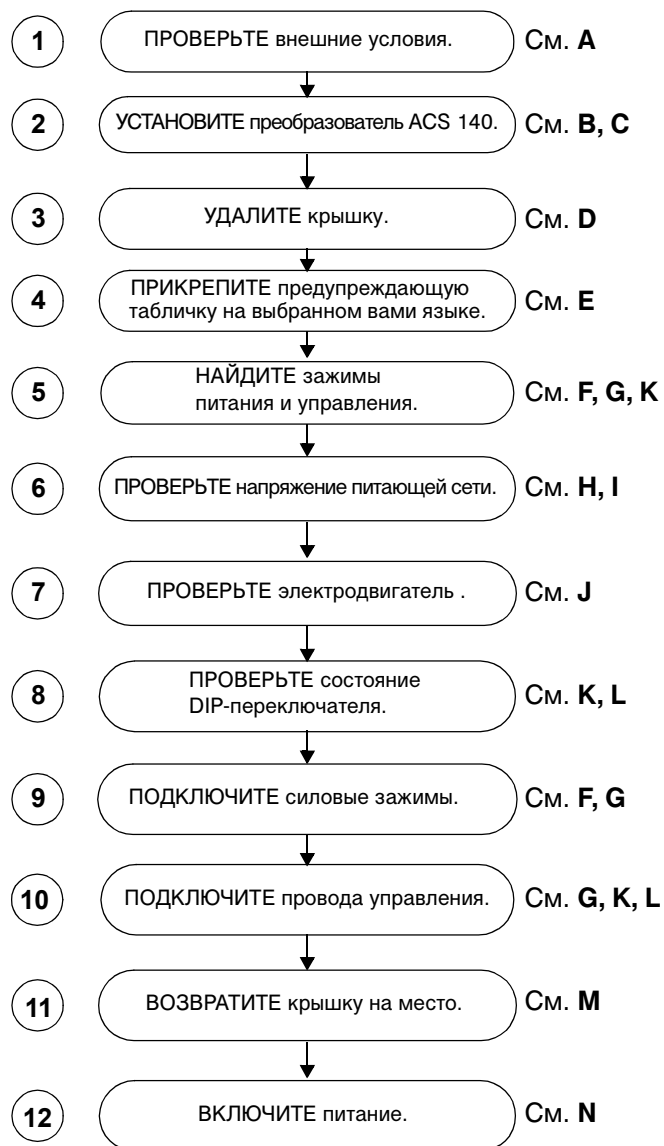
1 ПРОВЕРЬТЕ внешние условия. См. **A**

2 УСТАНОВИТЕ преобразователь ACS 140. См. **B, C**

3 УДАЛИТЕ крышку. См. **D**

4 ПРИКРЕПИТЕ предупреждающую табличку на выбранном вами языке. См. **E**

5 НАЙДИТЕ зажимы питания и управления. См. **F, G, K**

6 ПРОВЕРЬТЕ напряжение питающей сети. См. **H, I**

7 ПРОВЕРЬТЕ электродвигатель . См. **J**

8 ПРОВЕРЬТЕ состояние DIP-переключателя. См. **K, L**

9 ПОДКЛЮЧИТЕ силовые зажимы. См. **F, G**

10 ПОДКЛЮЧИТЕ провода управления. См. **G, K, L**

11 ВОЗВРАТИТЕ крышку на место. См. **M**

12 ВКЛЮЧИТЕ питание. См. **N**